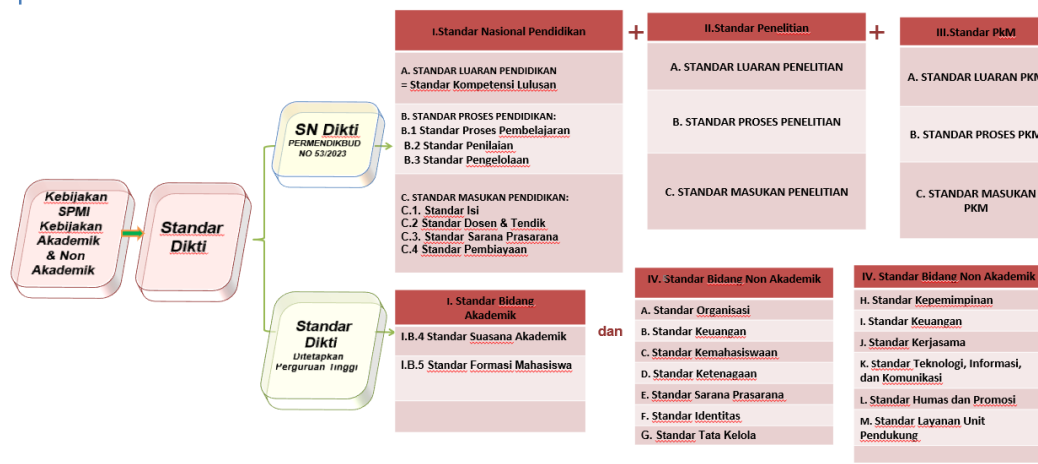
Kebijakan SPMI Kebijakan Akademik & Non Akademik

Standar Dikti

SN Dikti
PERMENDIKBUD NO 53/2023

Standar Dikti
Ditetapkan Perguruan Tinggi

| I.Standar Nasional Pendidikan |
|---|
| A. STANDAR LUARAN PENDIDIKAN = Standar Kompetensi Lulusan |
| B. STANDAR PROSES PENDIDIKAN: B.1 Standar Proses Pembelajaran B.2 Standar Penilaian B.3 Standar Pengelolaan |
| C. STANDAR MASUKAN PENDIDIKAN: C.1. Standar Isi C.2 Standar Dosen & Tendik C.3. Standar Sarana Prasarana C.4 Standar Pembiayaan |

+

| II.Standar Penelitian |
|---|
| A. STANDAR LUARAN PENELITIAN |
| B. STANDAR PROSES PENELITIAN |
| C. STANDAR MASUKAN PENELITIAN |

+

| III.Standar PkM |
|---|
| A. STANDAR LUARAN PKM |
| B. STANDAR PROSES PKM |
| C. STANDAR MASUKAN PKM |

| I. Standar Bidang Akademik |
|---|
| I.B.4 Standar Suasana Akademik |
| I.B.5 Standar Formasi Mahasiswa |
| |

dan

| IV. Standar Bidang Non Akademik |
|---|
| A. Standar Organisasi |
| B. Standar Keuangan |
| C. Standar Kemahasiswaan |
| D. Standar Ketenagaan |
| E. Standar Sarana Prasarana |
| F. Standar Identitas |
| G. Standar Tata Kelola |

| IV. Standar Bidang Non Akademik |
|---|
| H. Standar Kepemimpinan |
| I. Standar Keuangan |
| J. Standar Kerjasama |
| K. Standar Teknologi, Informasi, dan Komunikasi |
| L. Standar Humas dan Promosi |
| M. Standar Layanan Unit Pendukung |